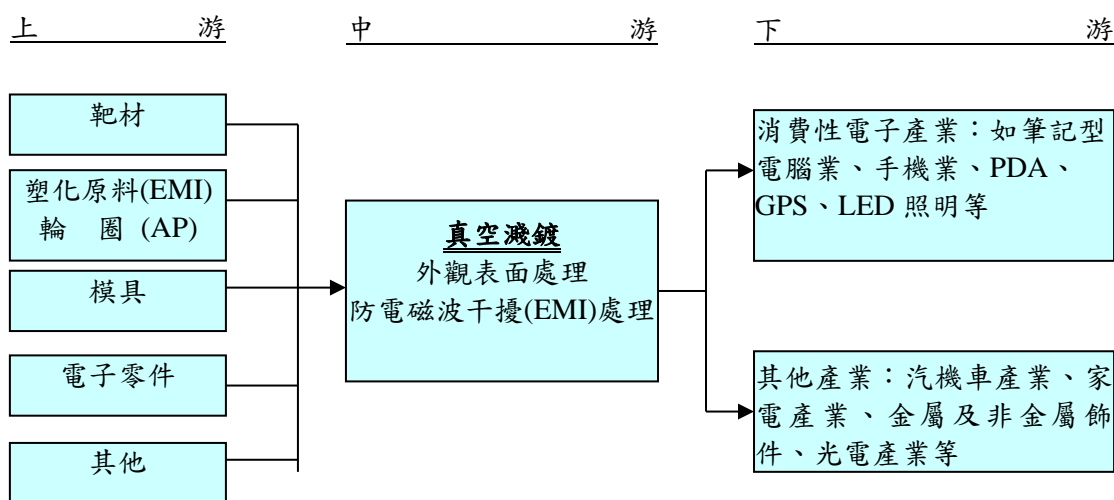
上游　中游　下游

靶材

塑化原料(EMI)
輪　圈 (AP)

模具

電子零件

其他

真空濺鍍
外觀表面處理
防電磁波干擾(EMI)處理

消費性電子產業：如筆記型電腦業、手機業、PDA、GPS、LED 照明等

其他產業：汽機車產業、家電產業、金屬及非金屬飾件、光電產業等